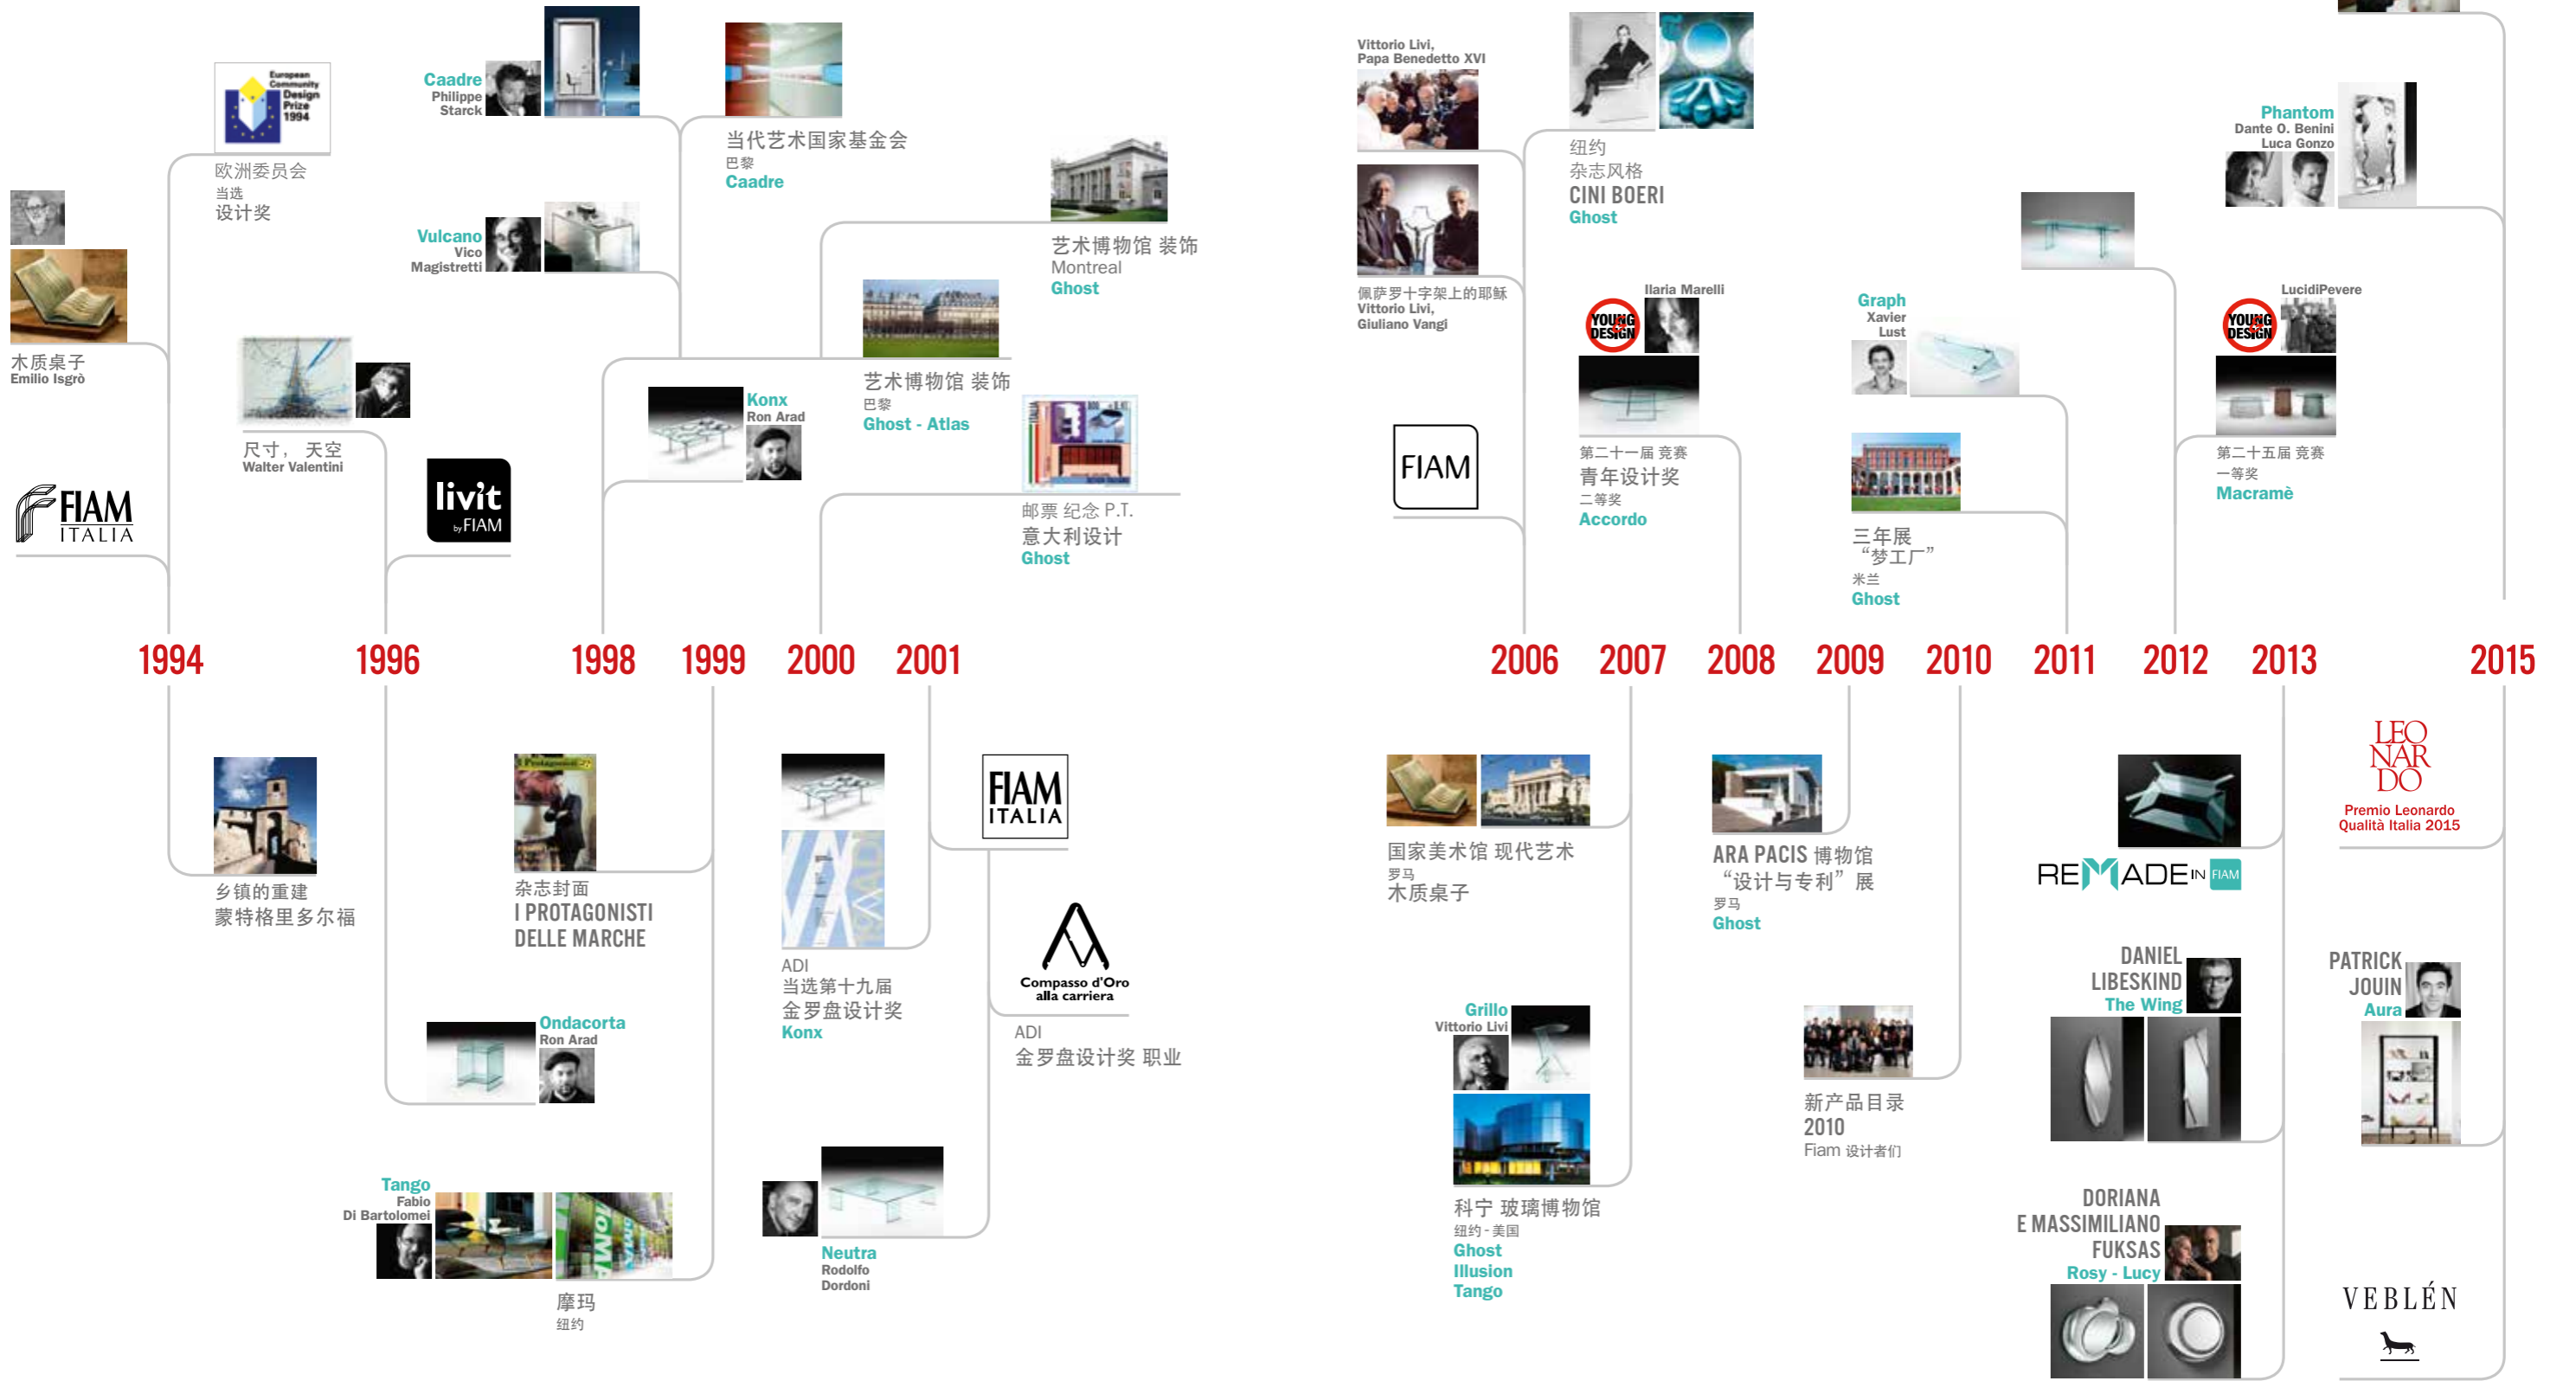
木质桌子
Emilio Isgrò

FIAM ITALIA

European Community Design Prize 1994

欧洲委员会
当选
设计奖

尺寸， 天空
Walter Valentini

livit by FIAM

Caadre
Philippe Starck

Vulcano
Vico Magistretti

当代艺术国家基金会
巴黎
Caadre

Konx
Ron Arad

艺术博物馆 装饰
巴黎
Ghost - Atlas

艺术博物馆 装饰
Montreal
Ghost

邮票 纪念 P.T.
意大利设计
Ghost

1994 1996 1998 1999 2000 2001

乡镇的重建
蒙特格里多尔福

杂志封面
I PROTAGONISTI DELLE MARCHE

Ondacorta
Ron Arad

Tango
Fabio Di Bartolomei

摩玛
纽约

ADI
当选第十九届
金罗盘设计奖
Konx

FIAM ITALIA

Compasso d'Oro alla carriera

ADI
金罗盘设计奖 职业

Neutra
Rodolfo Dordoni

Vittorio Livi, Papa Benedetto XVI

佩萨罗十字架上的耶稣
Vittorio Livi, Giuliano Vangi

FIAM

纽约
杂志风格
CINI BOERI
Ghost

Ilaria Marelli
YOUNG DESIGN
第二十一届 竞赛
青年设计奖
二等奖
Accordo

Graph
Xavier Lust

三年展
“梦工厂”
米兰
Ghost

Phantom
Dante O. Benini
Luca Gonzo

LucidiPevere
YOUNG DESIGN
第二十五届 竞赛
一等奖
Macramè

2006 2007 2008 2009 2010 2011 2012 2013 2015

国家美术馆 现代艺术
罗马
木质桌子

Grillo
Vittorio Livi

科宁 玻璃博物馆
纽约 - 美国
Ghost
Illusion
Tango

ARA PACIS 博物馆
“设计与专利”展
罗马
Ghost

新产品目录
2010
Fiam 设计者们

REMADE IN FIAM

DANIEL LIBESKIND
The Wing

DORIANA E MASSIMILIANO FUKSAS
Rosy - Lucy

LEO NAR DO
Premio Leonardo Qualità Italia 2015

PATRICK JOUIN
Aura

VEBLÉN